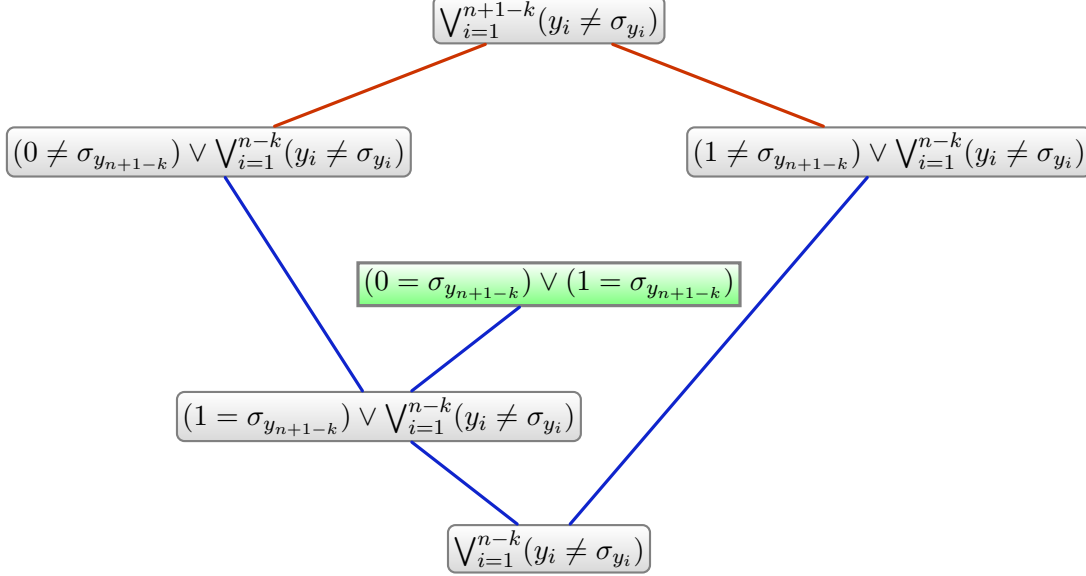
$\bigvee_{i=1}^{n+1-k}(y_i \neq \sigma_{y_i})$

$(0 \neq \sigma_{y_{n+1-k}}) \vee \bigvee_{i=1}^{n-k}(y_i \neq \sigma_{y_i})$

$(1 \neq \sigma_{y_{n+1-k}}) \vee \bigvee_{i=1}^{n-k}(y_i \neq \sigma_{y_i})$

$(0 = \sigma_{y_{n+1-k}}) \vee (1 = \sigma_{y_{n+1-k}})$

$(1 = \sigma_{y_{n+1-k}}) \vee \bigvee_{i=1}^{n-k}(y_i \neq \sigma_{y_i})$

$\bigvee_{i=1}^{n-k}(y_i \neq \sigma_{y_i})$